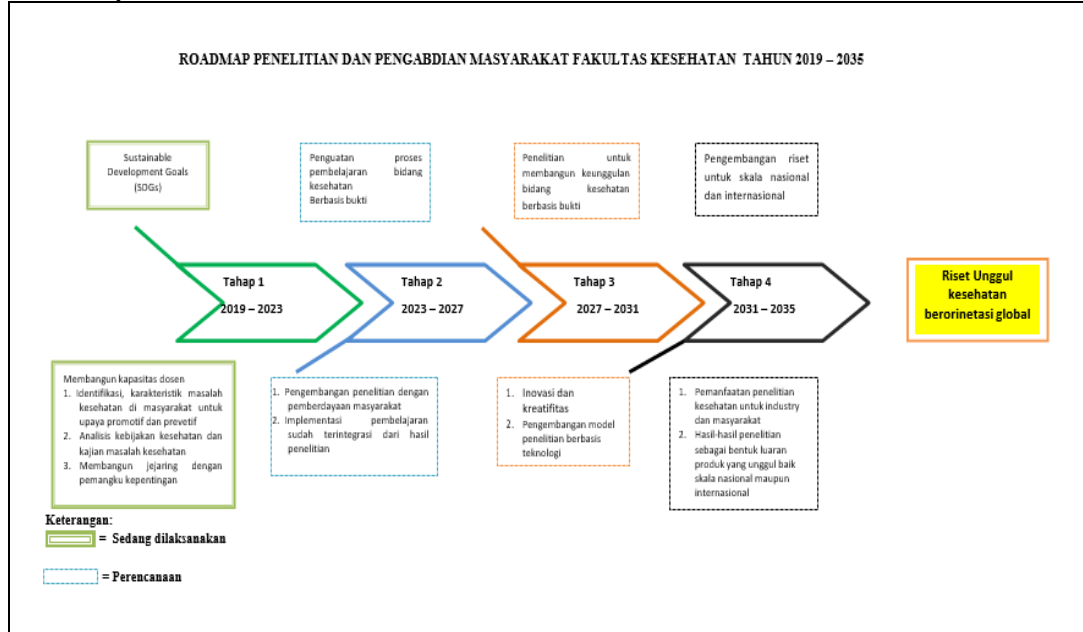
ROADMAP PENELITIAN DAN PENGABDIAN MASYARAKAT FAKULTAS KESEHATAN TAHUN 2019 – 2035

Sustainable Development Goals (SDGs)

Penguatan proses pembelajaran bidang kesehatan Berbasis bukti

Penelitian untuk membangun keunggulan bidang kesehatan berbasis bukti

Pengembangan riset untuk skala nasional dan internasional

Tahap 1
2019 – 2023

Tahap 2
2023 – 2027

Tahap 3
2027 – 2031

Tahap 4
2031 – 2035

Riset Unggul kesehatan berorinetasi global

Membangun kapasitas dosen
1. Identifikasi, karakteristik masalah kesehatan di masyarakat untuk upaya promotif dan prevetif
2. Analisis kebijakan kesehatan dan kajian masalah kesehatan
3. Membangun jejaring dengan pemangku kepentingan

1. Pengembangan penelitian dengan pemberdayaan masyarakat
2. Implementasi pembelajaran sudah terintegrasi dari hasil penelitian

1. Inovasi dan kreatifitas
2. Pengembangan model penelitian berbasis teknologi

1. Pemanfaatan penelitian kesehatan untuk industry dan masyarakat
2. Hasil-hasil penelitian sebagai bentuk luaran produk yang unggul baik skala nasional maupun internasional

Keterangan:
= Sedang dilaksanakan

= Perencanaan